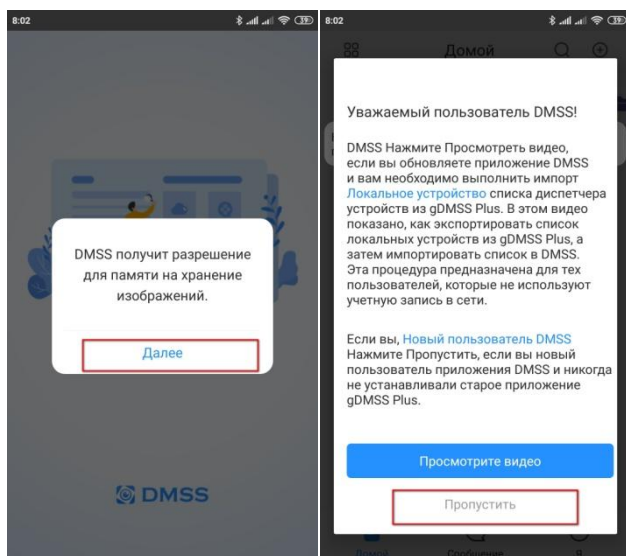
8:02

DMSS получит разрешение для памяти на хранение изображений.

Далее

DMSS

8:02

Домой

Уважаемый пользователь DMSS!

DMSS Нажмите Просмотреть видео, если вы обновляете приложение DMSS и вам необходимо выполнить импорт Локальное устройство списка диспетчера устройств из gDMSS Plus. В этом видео показано, как экспортировать список локальных устройств из gDMSS Plus, а затем импортировать список в DMSS. Эта процедура предназначена для тех пользователей, которые не используют учетную запись в сети.

Если вы, Новый пользователь DMSS Нажмите Пропустить, если вы новый пользователь приложения DMSS и никогда не устанавливали старое приложение gDMSS Plus.

Просмотрите видео

Пропустить

Домой Сообщение Я